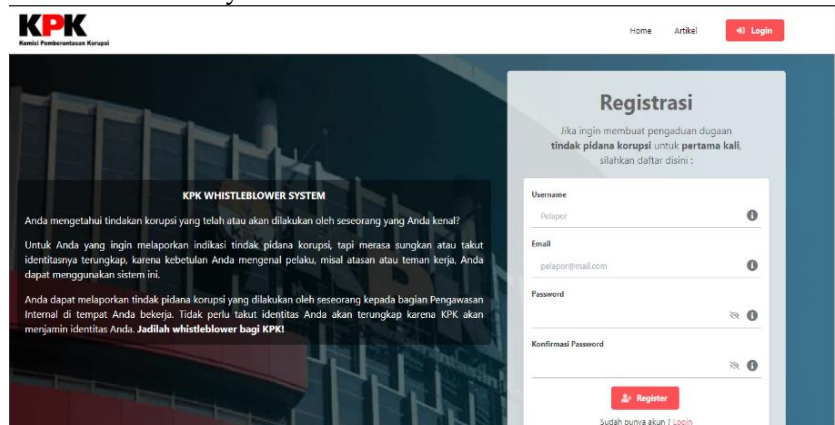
KPK
Komisi Pemberantasan Korupsi

Home Artikel Login

KPK WHISTLEBLOWER SYSTEM

Anda mengetahui tindakan korupsi yang telah atau akan dilakukan oleh seseorang yang Anda kenal?

Untuk Anda yang ingin melaporkan indikasi tindak pidana korupsi, tapi merasa sungkan atau takut identitasnya terungkap, karena kebetulan Anda mengenal pelaku, misal atasan atau teman kerja, Anda dapat menggunakan sistem ini.

Anda dapat melaporkan tindak pidana korupsi yang dilakukan oleh seseorang kepada bagian Pengawasan Internal di tempat Anda bekerja. Tidak perlu takut identitas Anda akan terungkap karena KPK akan menjamin identitas Anda. Jadilah whistleblower bagi KPK!

Registrasi

Jika ingin membuat pengaduan dugaan tindak pidana korupsi untuk pertama kali, silahkan daftar disini :

Username
Pelapor

Email
pelapor@mail.com

Password

Konfirmasi Password

Register

Sudah punya akun ? Login